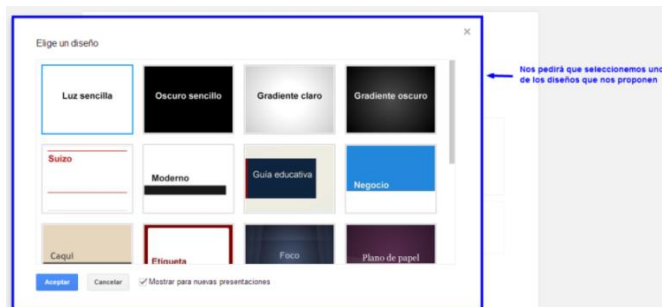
Elige un diseño

×

Luz sencilla

Oscuro sencillo

Gradiente claro

Gradiente oscuro

Suizo

Moderno

Guía educativa

Negocio

Caqui

Etiqueta

Foco

Plano de papel

Aceptar

Cancelar

Mostrar para nuevas presentaciones

Nos pedirá que seleccionemos uno de los diseños que nos proponen